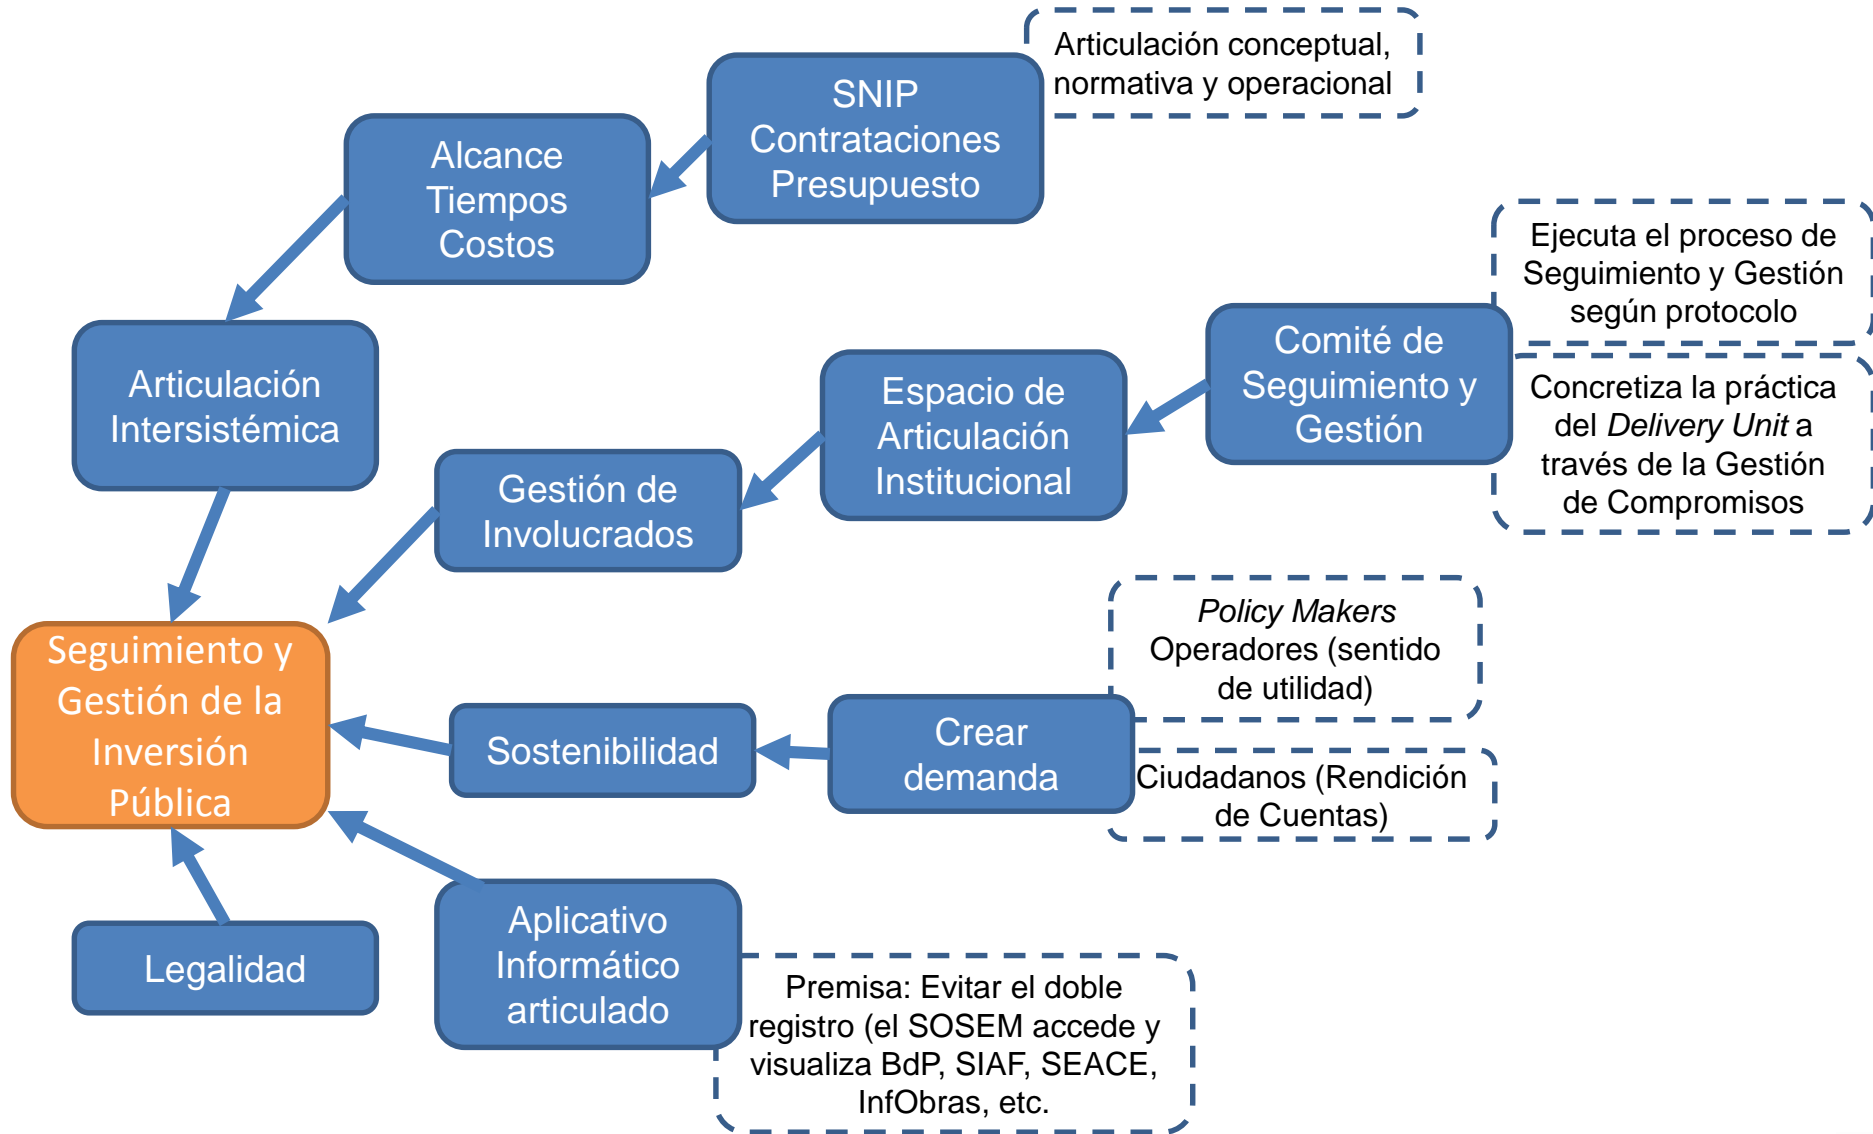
Articulación conceptual, normativa y operacional

SNIP
Contrataciones
Presupuesto

Alcance
Tiempos
Costos

Articulación Intersistémica

Ejecuta el proceso de Seguimiento y Gestión según protocolo

Comité de Seguimiento y Gestión

Concretiza la práctica del Delivery Unit a través de la Gestión de Compromisos

Espacio de Articulación Institucional

Gestión de Involucrados

Seguimiento y Gestión de la Inversión Pública

Policy Makers
Operadores (sentido de utilidad)

Sostenibilidad

Crear demanda

Ciudadanos (Rendición de Cuentas)

Legalidad

Aplicativo Informático articulado

Premisa: Evitar el doble registro (el SOSEM accede y visualiza BdP, SIAF, SEACE, InfObras, etc.